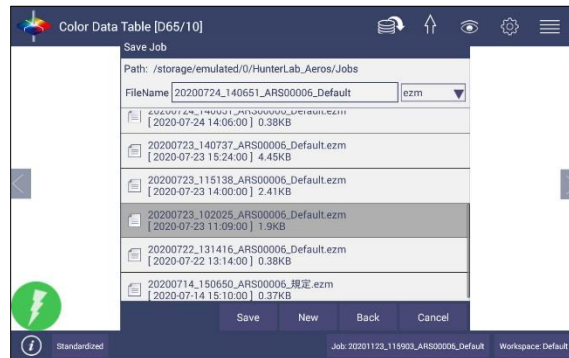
Color Data Table [D65/10]

Save Job

Path: /storage/emulated/0/HunterLab_Aeros/Jobs

FileName 20200724_140651_ARS00006_Default

ezm

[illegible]
[ 2020-07-24 14:06:00 ] 0.38KB

20200723_140737_ARS00006_Default.ezm
[ 2020-07-23 15:24:00 ] 4.45KB

20200723_115138_ARS00006_Default.ezm
[ 2020-07-23 14:00:00 ] 2.41KB

20200723_102025_ARS00006_Default.ezm
[ 2020-07-23 11:09:00 ] 1.9KB

20200722_131416_ARS00006_Default.ezm
[ 2020-07-22 13:14:00 ] 0.38KB

20200714_150650_ARS00006_規定.ezm
[ 2020-07-14 15:10:00 ] 0.37KB

Save New Back Cancel

Standardized

Job: 20201123_115903_ARS00006_Default

Workspace: Default